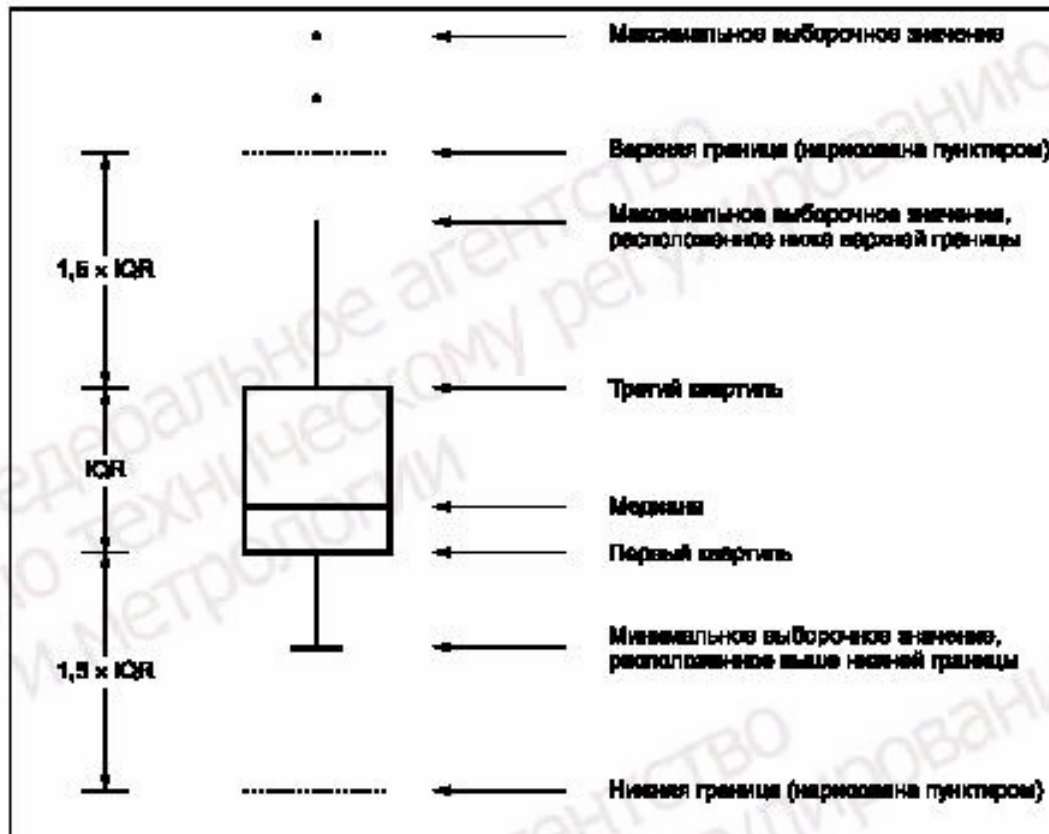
Максимальное выборочное значение

Верхняя граница (нарисована пунктиром)

Максимальное выборочное значение, расположенное ниже верхней границы

1,5 × IQR

Третий квартиль

IQR

Медиана

Первый квартиль

Минимальное выборочное значение, расположенное выше нижней границы

1,5 × IQR

Нижняя граница (нарисована пунктиром)

Федеральное агентство по техническому регулированию и метрологии

Федеральное агентство по техническому регулированию